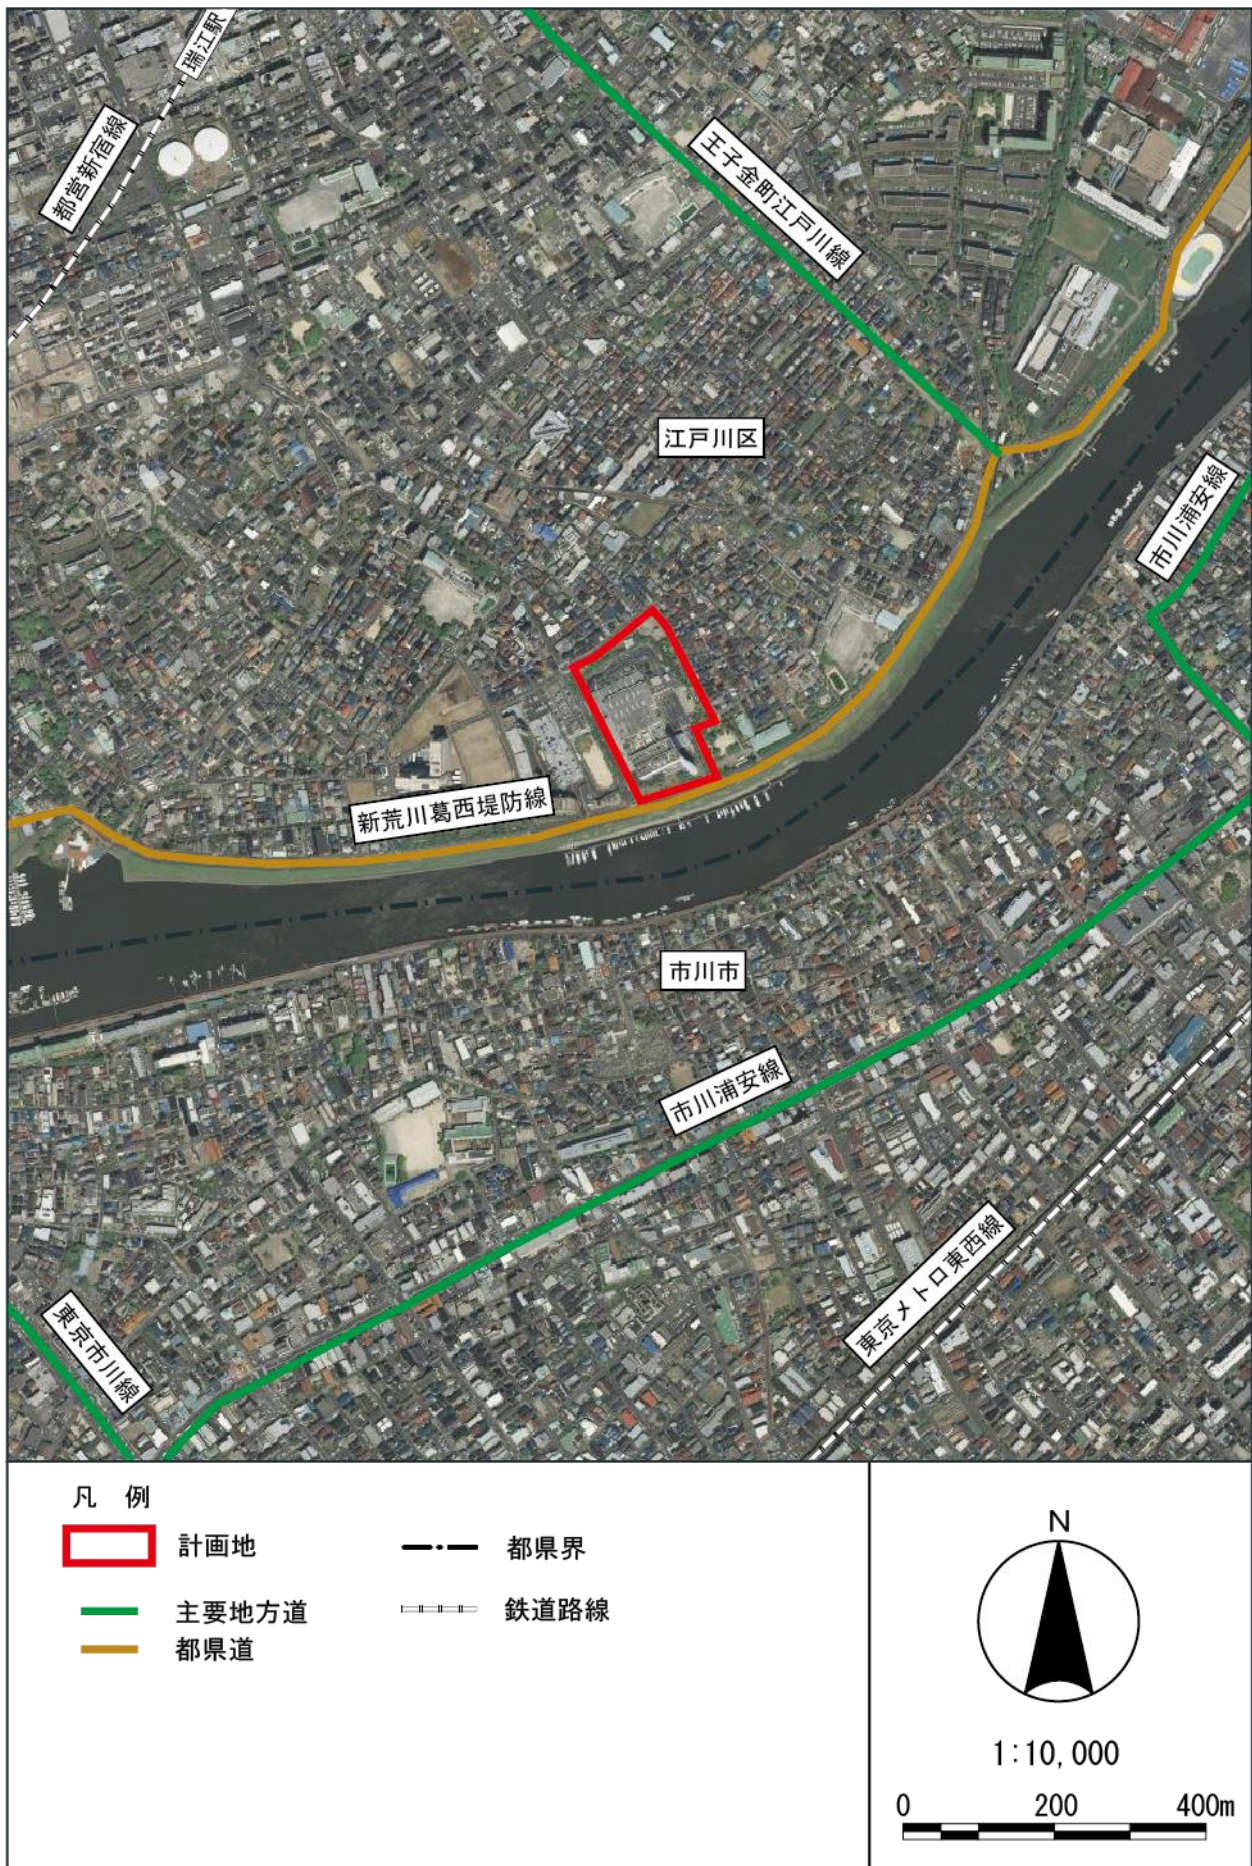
瑞江駅

都営新宿線

王子金町江戸川線

江戸川区

市川浦安線

新荒川葛西堤防線

市川市

市川浦安線

東京メトロ東西線

東京市川線

凡　例

計画地

主要地方道

都県道

都県界

鉄道路線

N

1:10,000

0　200　400m